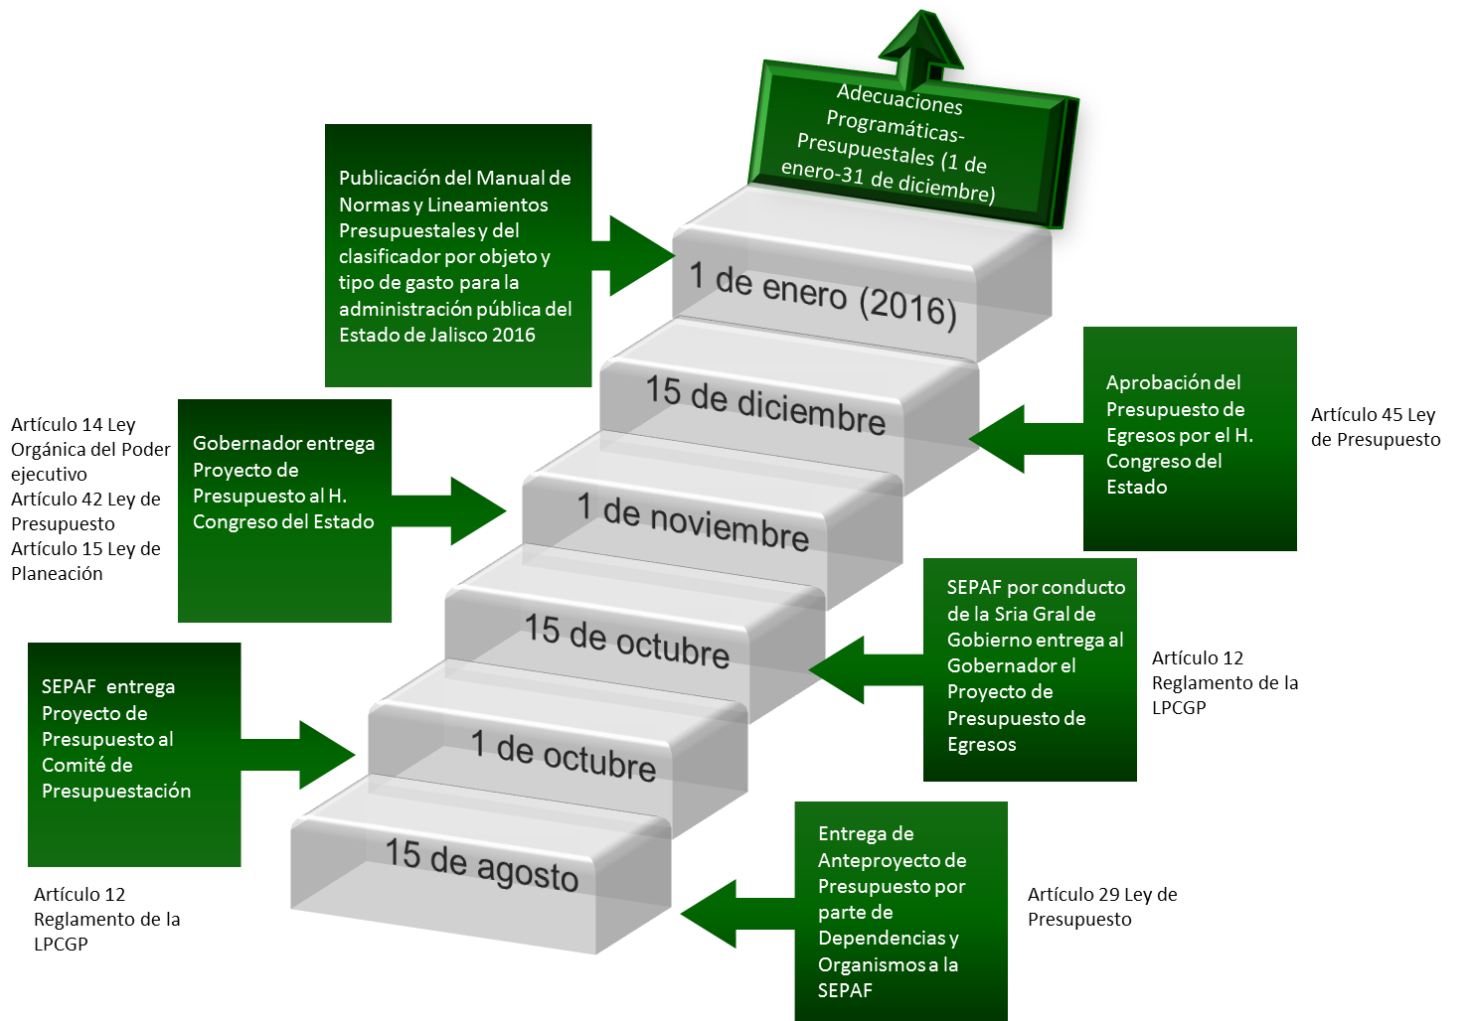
Adecuaciones Programáticas-Presupuestales (1 de enero-31 de diciembre)

Publicación del Manual de Normas y Lineamientos Presupuestales y del clasificador por objeto y tipo de gasto para la administración pública del Estado de Jalisco 2016

1 de enero (2016)

15 de diciembre

Aprobación del Presupuesto de Egresos por el H. Congreso del Estado

Artículo 45 Ley de Presupuesto

Artículo 14 Ley Orgánica del Poder ejecutivo
Artículo 42 Ley de Presupuesto
Artículo 15 Ley de Planeación

Gobernador entrega Proyecto de Presupuesto al H. Congreso del Estado

1 de noviembre

SEPAF por conducto de la Sria Gral de Gobierno entrega al Gobernador el Proyecto de Presupuesto de Egresos

Artículo 12 Reglamento de la LPCGP

15 de octubre

SEPAF entrega Proyecto de Presupuesto al Comité de Presupuestación

1 de octubre

15 de agosto

Artículo 12 Reglamento de la LPCGP

Entrega de Anteproyecto de Presupuesto por parte de Dependencias y Organismos a la SEPAF

Artículo 29 Ley de Presupuesto